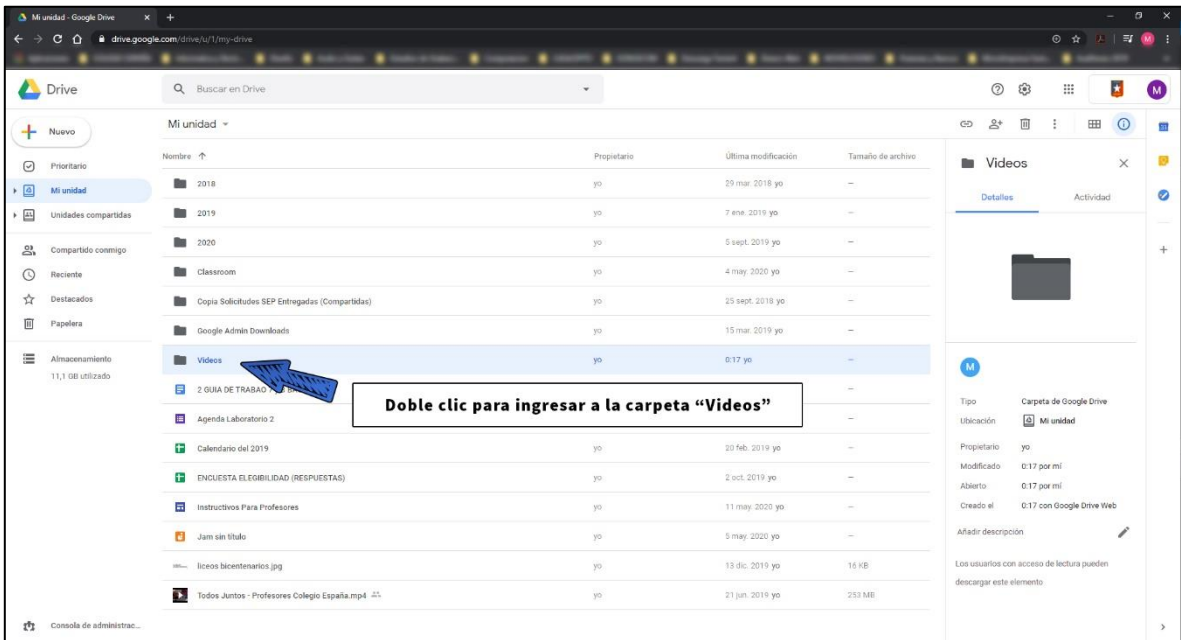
Mi unidad - Google Drive

drive.google.com/drive/u/1/my-drive

Drive

Buscar en Drive

Nuevo

Prioritario

Mi unidad

Unidades compartidas

Compartido conmigo

Reciente

Destacados

Papelera

Almacenamiento

11,1 GB utilizado

Consola de administrac...

Mi unidad

| Nombre ↑ | Propietario | Última modificación | Tamaño de archivo |
|---|---|---|---|
| 2018 | yo | 29 mar. 2018 yo | – |
| 2019 | yo | 7 ene. 2019 yo | – |
| 2020 | yo | 5 sept. 2019 yo | – |
| Classroom | yo | 4 may. 2020 yo | – |
| Copia Solicitudes SEP Entregadas (Compartidas) | yo | 25 sept. 2018 yo | – |
| Google Admin Downloads | yo | 15 mar. 2019 yo | – |
| Videos | yo | 0:17 yo | – |
| 2 GUIA DE TRABA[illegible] | | | – |
| Agenda Laboratorio 2 | | | – |
| Calendario del 2019 | yo | 20 feb. 2019 yo | – |
| ENCUESTA ELEGIBILIDAD (RESPUESTAS) | yo | 2 oct. 2019 yo | – |
| Instructivos Para Profesores | yo | 11 may. 2020 yo | – |
| Jam sin título | yo | 5 may. 2020 yo | – |
| liceos bicentenarios.jpg | yo | 13 dic. 2019 yo | 16 KB |
| Todos Juntos - Profesores Colegio España.mp4 | yo | 21 jun. 2019 yo | 253 MB |

Doble clic para ingresar a la carpeta “Videos”

Videos

Detalles

Actividad

M

Tipo Carpeta de Google Drive

Ubicación Mi unidad

Propietario yo

Modificado 0:17 por mí

Abierto 0:17 por mí

Creado el 0:17 con Google Drive Web

Añadir descripción

Los usuarios con acceso de lectura pueden descargar este elemento